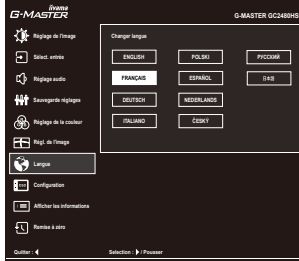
iiyama
G-MASTER

G-MASTER GC2480HS

Réglage de l'image
Sélect. entrée
Réglage audio
Sauvegarde réglages
Réglage de la couleur
Régl. de l'image
Langue
Configuration
Afficher les informations
Remise à zéro

Changer langue

| ENGLISH | POLSKI | РУССКИЙ |
|---|---|---|
| FRANÇAIS | ESPAÑOL | 日本語 |
| DEUTSCH | NEDERLANDS | |
| ITALIANO | ČESKY | |

Quitter : ◀
Sélection : ▶ / Pousser